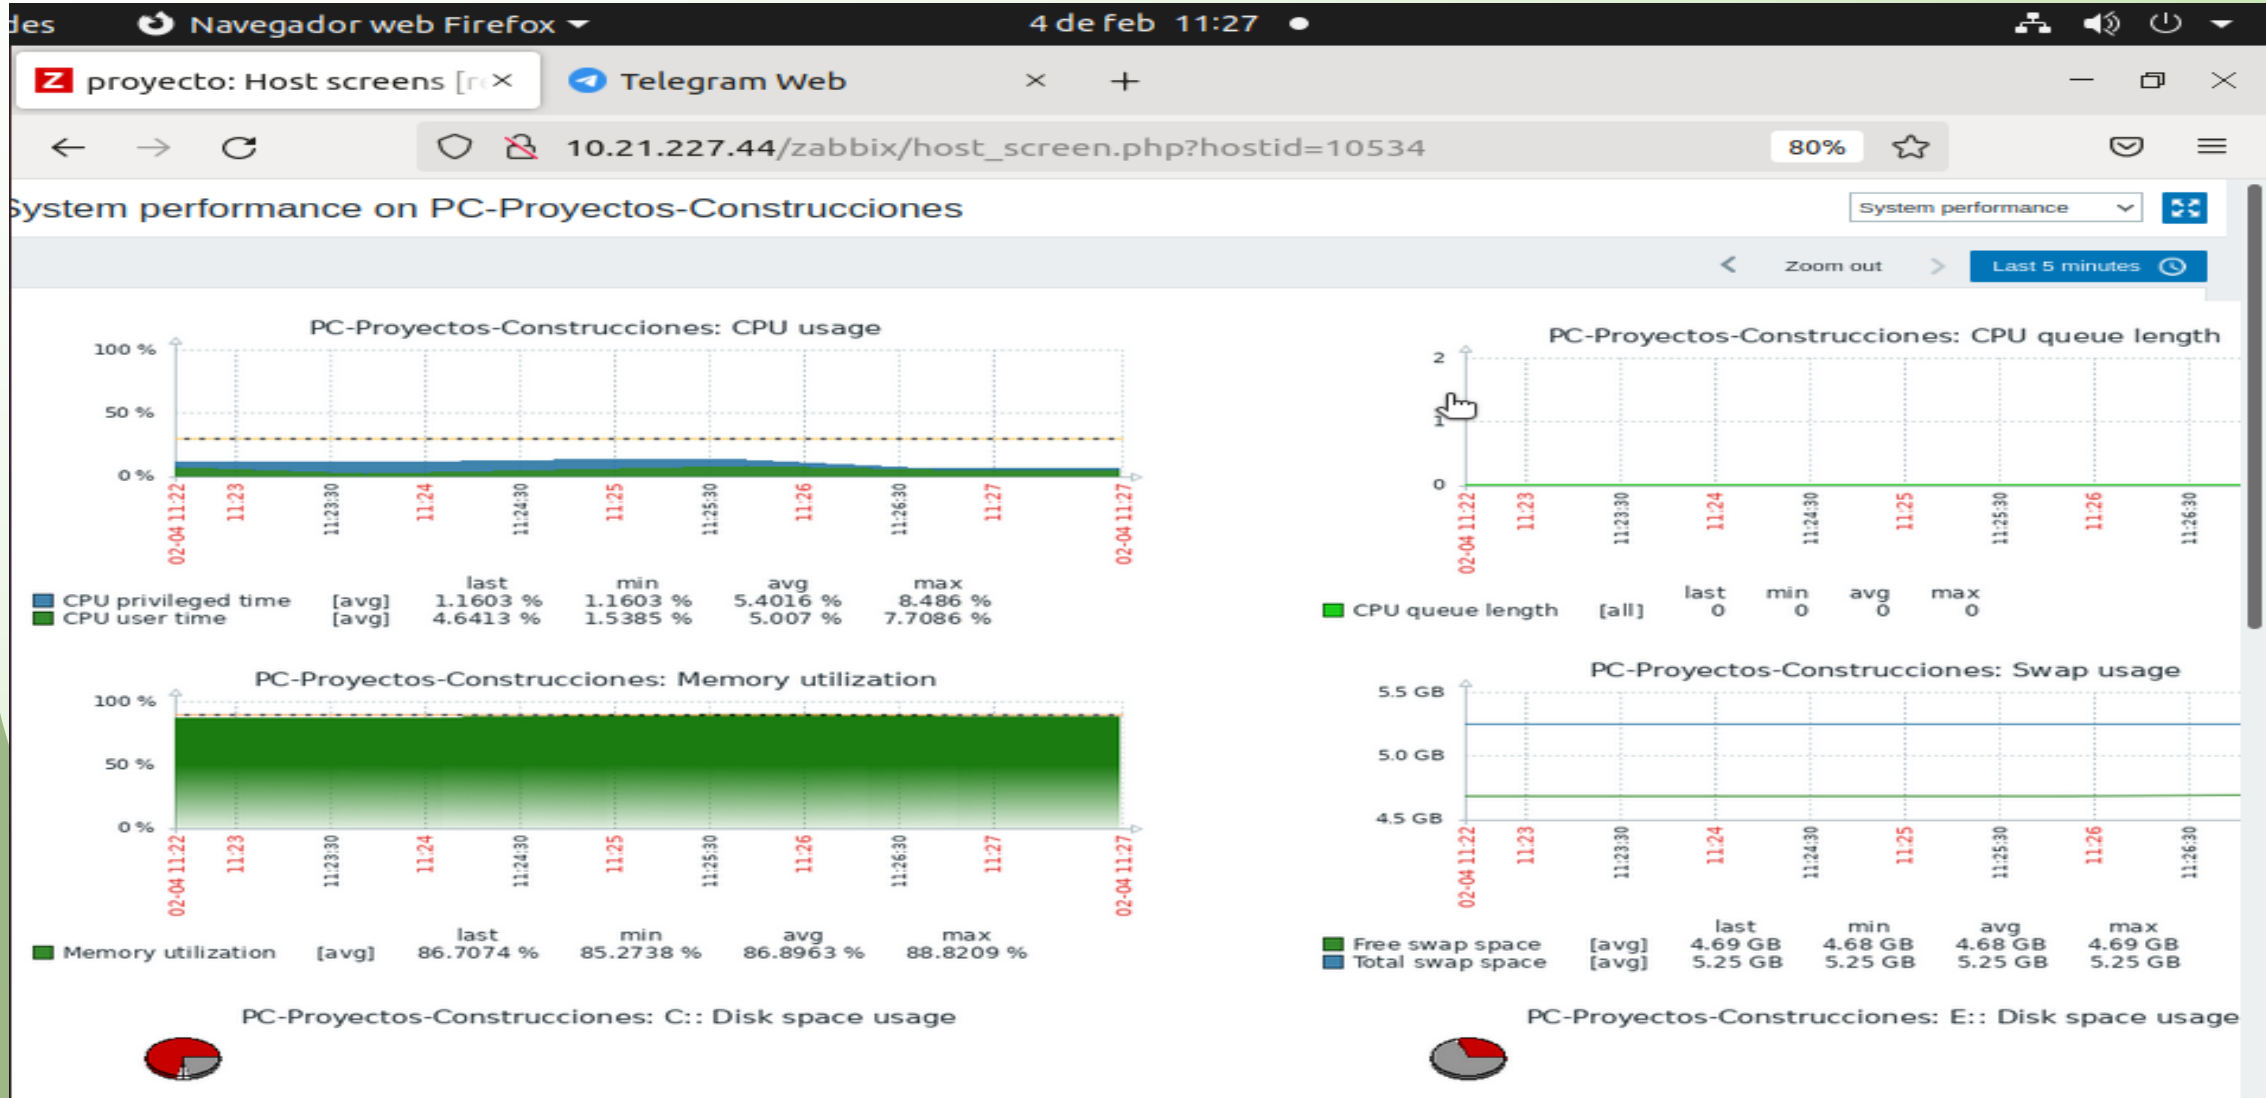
des Navegador web Firefox 4 de feb 11:27

proyecto: Host screens [r ×
Telegram Web ×
+

10.21.227.44/zabbix/host_screen.php?hostid=10534
80%

System performance on PC-Proyectos-Construcciones
System performance

Zoom out
Last 5 minutes

PC-Proyectos-Construcciones: CPU usage
100 %
50 %
0 %
02-04 11:22 11:23 11:23:30 11:24 11:24:30 11:25 11:25:30 11:26 11:26:30 11:27 02-04 11:27

| | | last | min | avg | max |
|---|---|---|---|---|---|
| CPU privileged time | [avg] | 1.1603 % | 1.1603 % | 5.4016 % | 8.486 % |
| CPU user time | [avg] | 4.6413 % | 1.5385 % | 5.007 % | 7.7086 % |

PC-Proyectos-Construcciones: CPU queue length
2
1
0
02-04 11:22 11:23 11:23:30 11:24 11:24:30 11:25 11:25:30 11:26 11:26:30

| | | last | min | avg | max |
|---|---|---|---|---|---|
| CPU queue length | [all] | 0 | 0 | 0 | 0 |

PC-Proyectos-Construcciones: Memory utilization
100 %
50 %
0 %
02-04 11:22 11:23 11:23:30 11:24 11:24:30 11:25 11:25:30 11:26 11:26:30 11:27 02-04 11:27

| | | last | min | avg | max |
|---|---|---|---|---|---|
| Memory utilization | [avg] | 86.7074 % | 85.2738 % | 86.8963 % | 88.8209 % |

PC-Proyectos-Construcciones: Swap usage
5.5 GB
5.0 GB
4.5 GB
02-04 11:22 11:23 11:23:30 11:24 11:24:30 11:25 11:25:30 11:26 11:26:30

| | | last | min | avg | max |
|---|---|---|---|---|---|
| Free swap space | [avg] | 4.69 GB | 4.68 GB | 4.68 GB | 4.69 GB |
| Total swap space | [avg] | 5.25 GB | 5.25 GB | 5.25 GB | 5.25 GB |

PC-Proyectos-Construcciones: C:: Disk space usage

PC-Proyectos-Construcciones: E:: Disk space usage